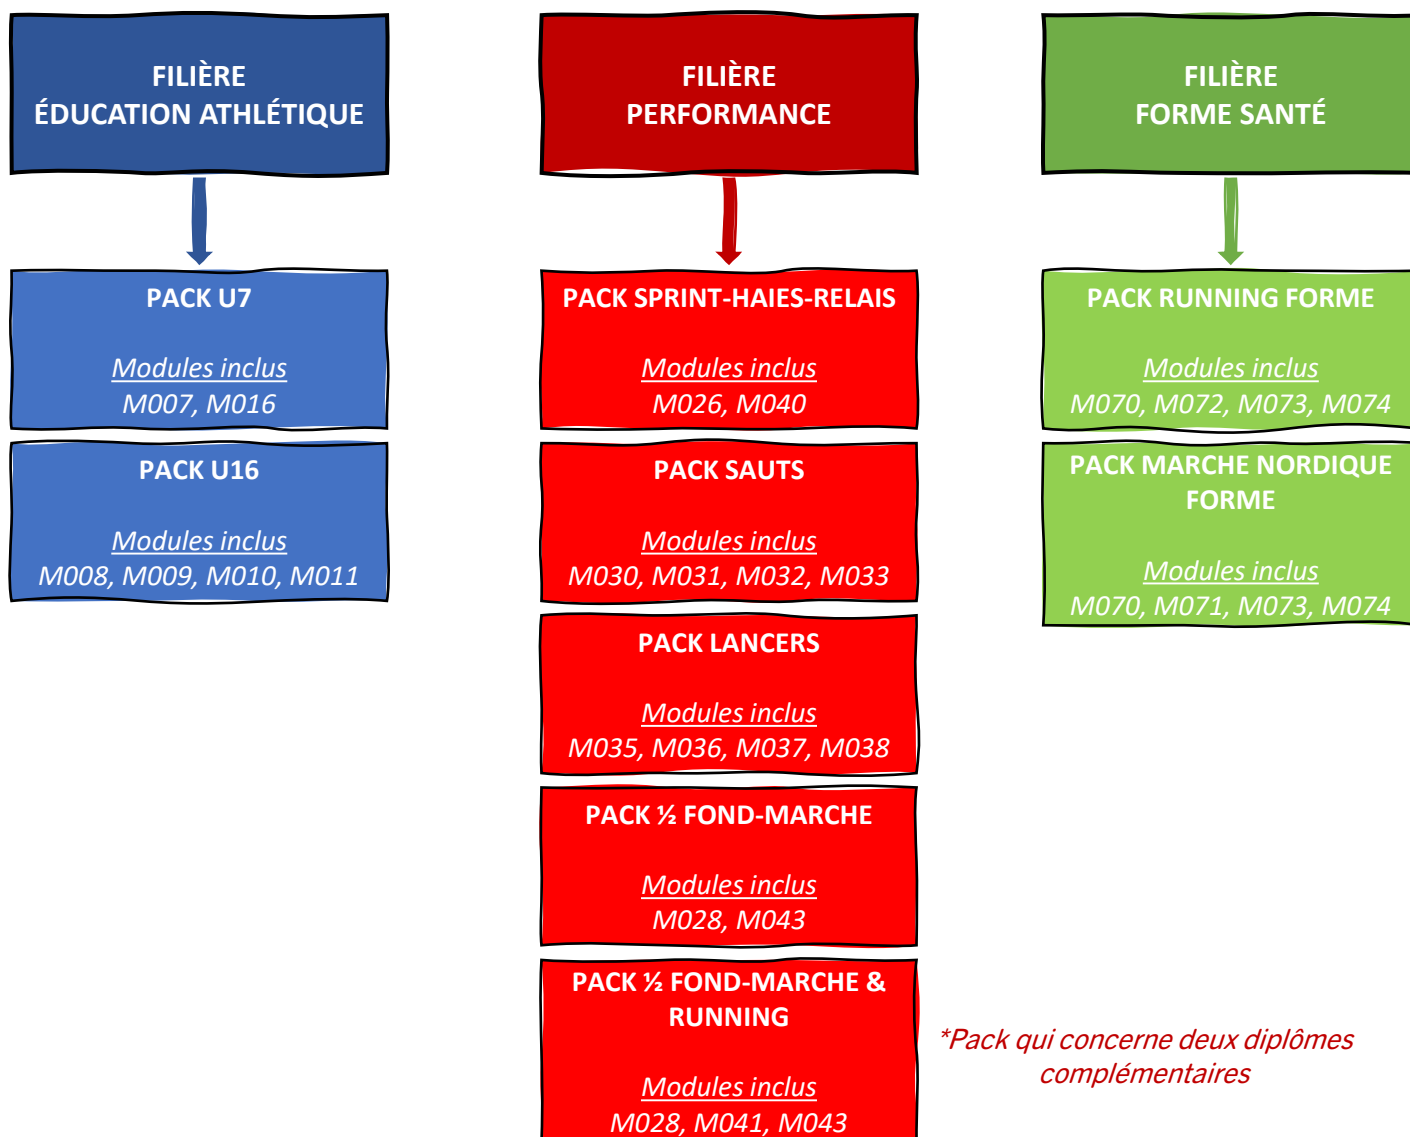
FILIÈRE
ÉDUCATION ATHLÉTIQUE

PACK U7

Modules inclus
M007, M016

PACK U16

Modules inclus
M008, M009, M010, M011

FILIÈRE
PERFORMANCE

PACK SPRINT-HAIES-RELAIS

Modules inclus
M026, M040

PACK SAUTS

Modules inclus
M030, M031, M032, M033

PACK LANCERS

Modules inclus
M035, M036, M037, M038

PACK ½ FOND-MARCHE

Modules inclus
M028, M043

PACK ½ FOND-MARCHE & RUNNING

Modules inclus
M028, M041, M043

FILIÈRE
FORME SANTÉ

PACK RUNNING FORME

Modules inclus
M070, M072, M073, M074

PACK MARCHE NORDIQUE FORME

Modules inclus
M070, M071, M073, M074

*Pack qui concerne deux diplômes complémentaires